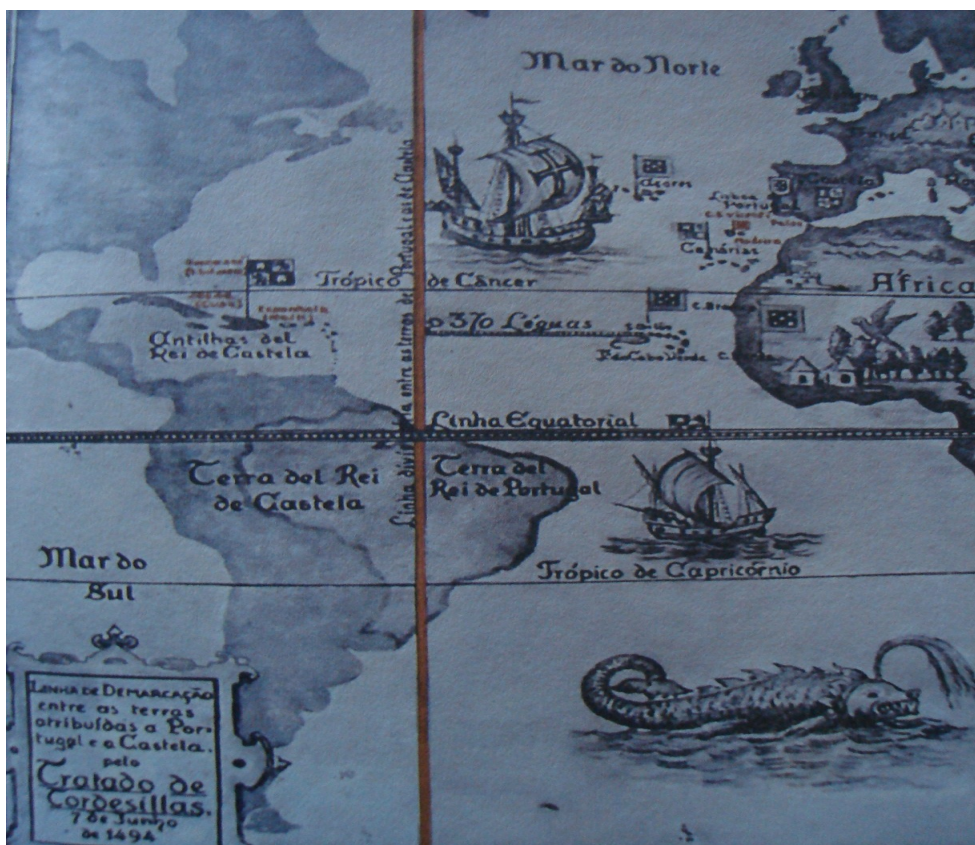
Mar do Norte

Linha divisória entre as terras de Portugal e as de Castela

Açores

Lisboa
Portugal

Madeira

Canárias

Trópico de Câncer

África

Antilhas del Rei de Castela

o 370 Léguas

C. Branco

Ilhas de Cabo Verde

Linha Equatorial

Terra del Rei de Castela

Terra del Rei de Portugal

Mar do Sul

Trópico de Capricórnio

Linha de Demarcação entre as terras atribuídas a Portugal e a Castela, pelo Tratado de Tordesillas, 7 de Junho de 1494